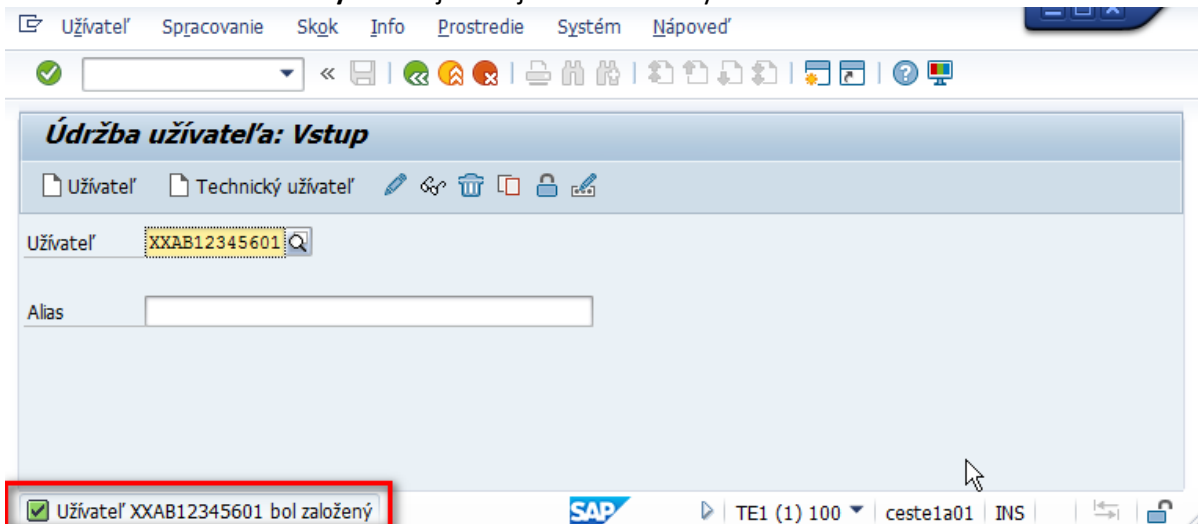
Užívateľ Spracovanie Skok Info Prostredie Systém Nápoveď

«

Údržba užívateľa: Vstup

Užívateľ Technický užívateľ

Užívateľ XXAB12345601

Alias

Užívateľ XXAB12345601 bol založený

SAP

TE1 (1) 100 ceste1a01 INS